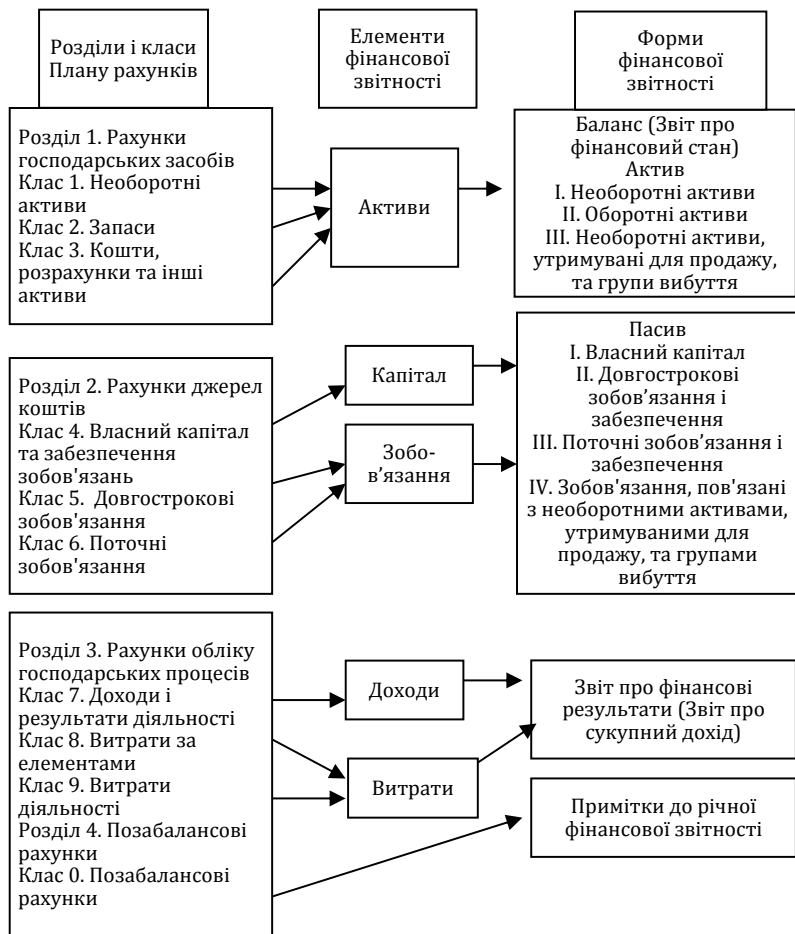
Розділи і класи Плану рахунків

Елементи фінансової звітності

Форми фінансової звітності

Розділ 1. Рахунки господарських засобів
Клас 1. Необоротні активи
Клас 2. Запаси
Клас 3. Кошти, розрахунки та інші активи

Активи

Баланс (Звіт про фінансовий стан)
Актив
I. Необоротні активи
II. Оборотні активи
III. Необоротні активи, утримувані для продажу, та групи вибуття

Розділ 2. Рахунки джерел коштів
Клас 4. Власний капітал та забезпечення зобов'язань
Клас 5. Довгострокові зобов'язання
Клас 6. Поточні зобов'язання

Капітал

Зобов'язання

Пасив
I. Власний капітал
II. Довгострокові зобов'язання і забезпечення
III. Поточні зобов'язання і забезпечення
IV. Зобов'язання, пов'язані з необоротними активами, утримуваними для продажу, та групами вибуття

Розділ 3. Рахунки обліку господарських процесів
Клас 7. Доходи і результати діяльності
Клас 8. Витрати за елементами
Клас 9. Витрати діяльності
Розділ 4. Позабалансові рахунки
Клас 0. Позабалансові рахунки

Доходи

Витрати

Звіт про фінансові результати (Звіт про сукупний дохід)

Примітки до річної фінансової звітності